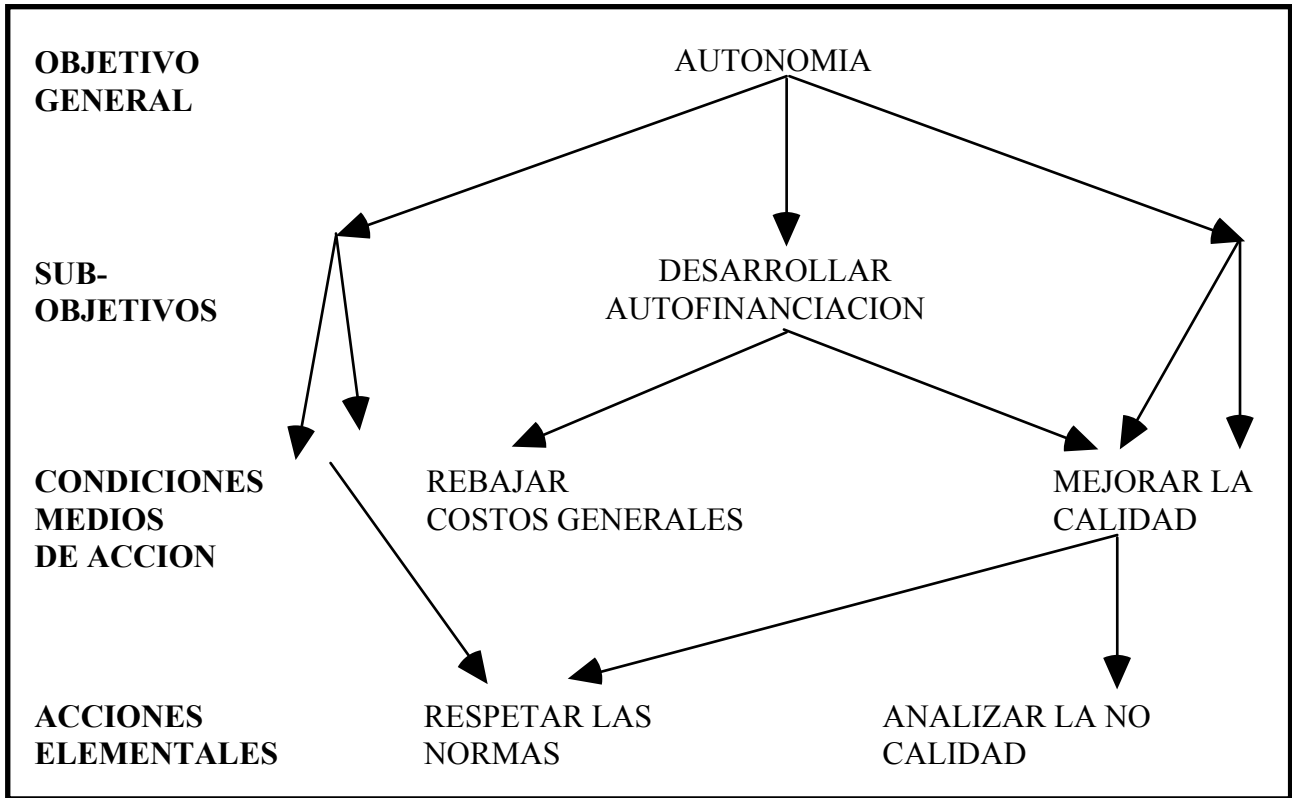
OBJETIVO GENERAL

AUTONOMIA

SUB-OBJETIVOS

DESARROLLAR AUTOFINANCIACION

CONDICIONES MEDIOS DE ACCION

REBAJAR COSTOS GENERALES

MEJORAR LA CALIDAD

ACCIONES ELEMENTALES

RESPETAR LAS NORMAS

ANALIZAR LA NO CALIDAD